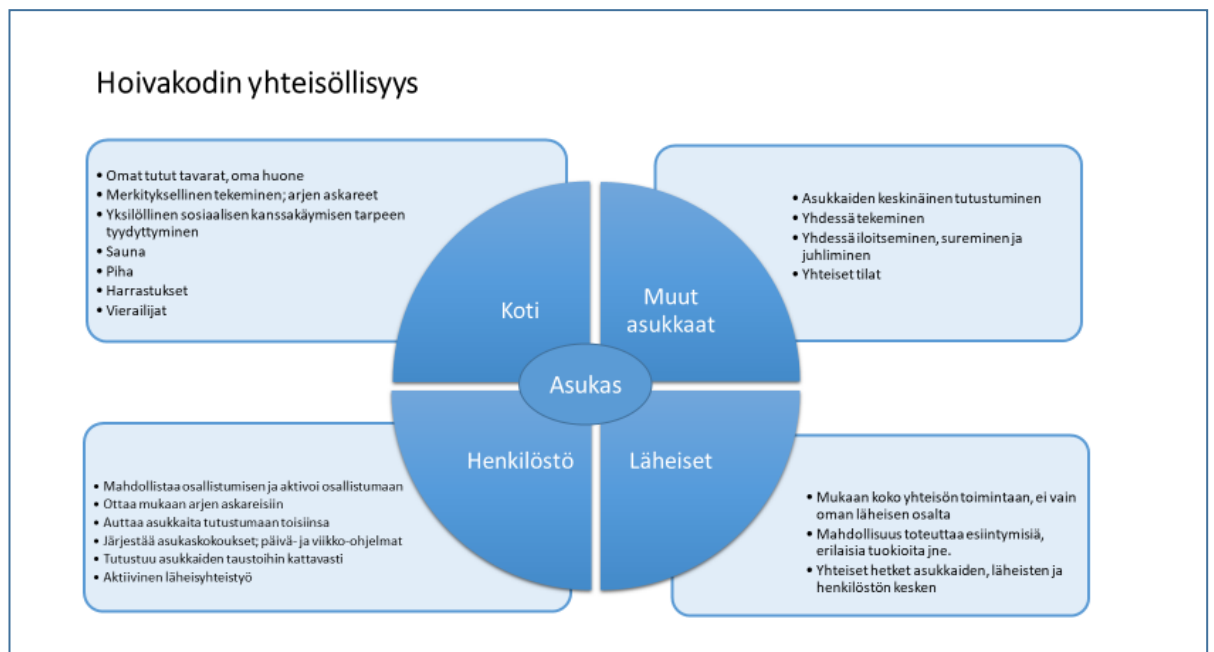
Hoivakodin yhteisöllisyys

• Omat tutut tavarat, oma huone
• Merkityksellinen tekeminen; arjen askareet
• Yksilöllinen sosiaalisen kanssakäymisen tarpeen tyydyttyminen
• Sauna
• Piha
• Harrastukset
• Vierailijat

• Asukkaiden keskinäinen tutustuminen
• Yhdessä tekeminen
• Yhdessä iloitseminen, sureminen ja juhliminen
• Yhteiset tilat

Koti

Muut asukkaat

Asukas

Henkilöstö

Läheiset

• Mahdollistaa osallistumisen ja aktivoi osallistumaan
• Ottaa mukaan arjen askareisiin
• Auttaa asukkaita tutustumaan toisiinsa
• Järjestää asukaskokoukset; päivä- ja viikko-ohjelmat
• Tutustuu asukkaiden taustoihin kattavasti
• Aktiivinen läheisyhteistyö

• Mukaan koko yhteisön toimintaan, ei vain oman läheisen osalta
• Mahdollisuus toteuttaa esiintymisiä, erilaisia tuokioita jne.
• Yhteiset hetket asukkaiden, läheisten ja henkilöstön kesken